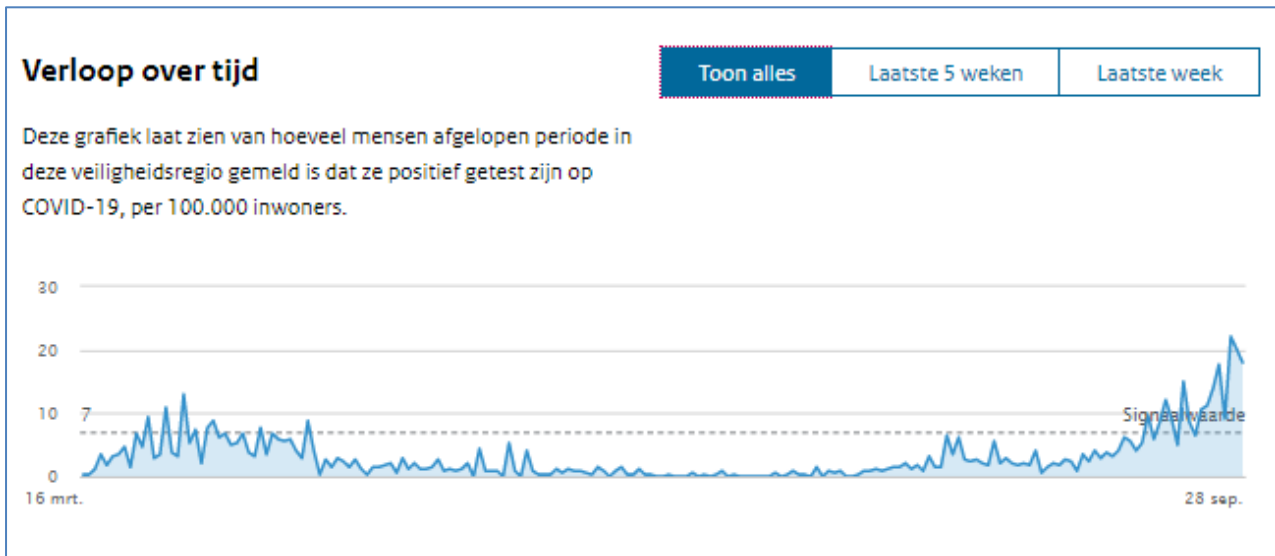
Verloop over tijd

Toon alles | Laatste 5 weken | Laatste week

Deze grafiek laat zien van hoeveel mensen afgelopen periode in deze veiligheidsregio gemeld is dat ze positief getest zijn op COVID-19, per 100.000 inwoners.

30
20
10
7
0
Signaalwaarde
16 mrt.
28 sep.